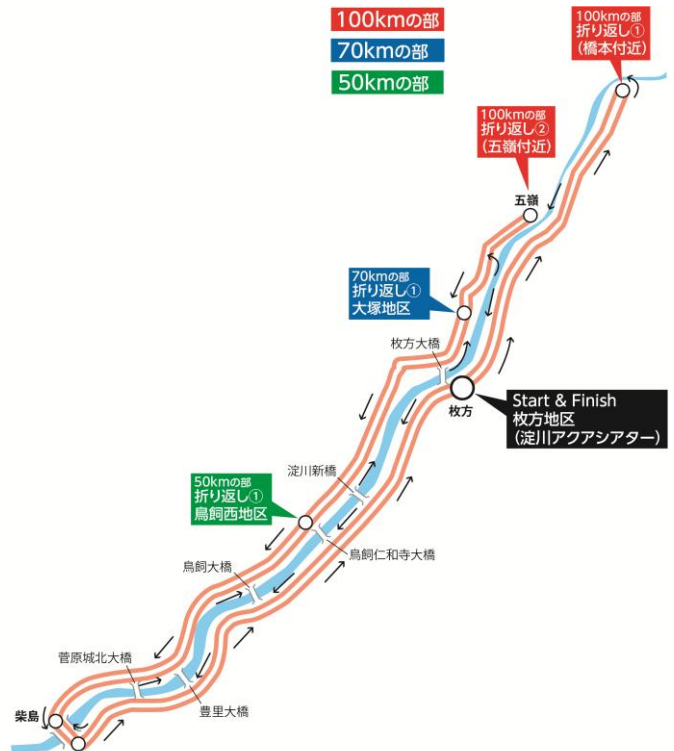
100kmの部
70kmの部
50kmの部

100kmの部
折り返し①
(橋本付近)

100kmの部
折り返し②
(五領付近)

五領

70kmの部
折り返し①
大塚地区

枚方大橋

Start & Finish
枚方地区
(淀川アクアシアター)

枚方

淀川新橋

50kmの部
折り返し①
鳥飼西地区

鳥飼仁和寺大橋

鳥飼大橋

菅原城北大橋

豊里大橋

柴島